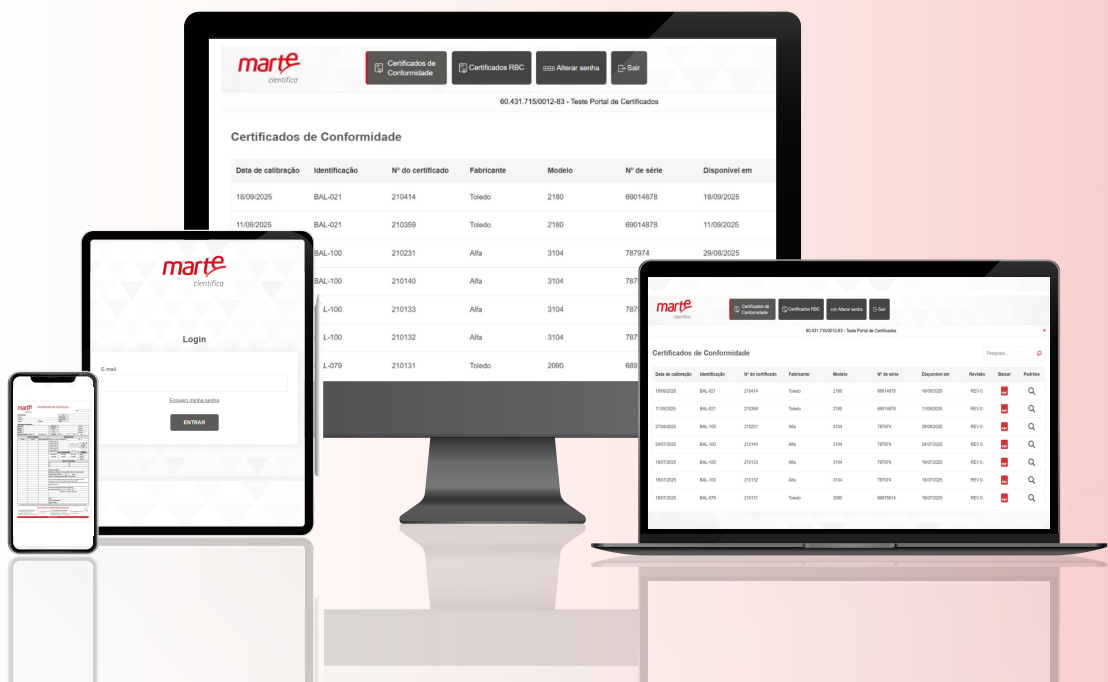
marte científica

Certificados de Conformidade | Certificados RBC | Alterar senha | Sair

60.431.715/0012-83 - Teste Portal de Certificados

Certificados de Conformidade

| Data de calibração | Identificação | Nº do certificado | Fabricante | Modelo | Nº de série | Disponível em |
|---|---|---|---|---|---|---|
| 18/09/2025 | BAL-021 | 210414 | Toledo | 2180 | 69014878 | 18/09/2025 |
| 11/09/2025 | BAL-021 | 210359 | Toledo | 2180 | 69014878 | 11/09/2025 |
| | BAL-100 | 210231 | Alfa | 3104 | 787974 | 29/08/2025 |
| | BAL-100 | 210140 | Alfa | 3104 | 787 | |
| | L-100 | 210133 | Alfa | 3104 | 787 | |
| | L-100 | 210132 | Alfa | 3104 | 787 | |
| | L-079 | 210131 | Toledo | 2090 | 689 | |

marte científica

Login

E-mail

Esqueci minha senha

ENTRAR

marte

Certificado de Calibração

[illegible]

marte científica

Certificados de Conformidade | Certificados RBC | Alterar senha | Sair

60.431.715/0012-83 - Teste Portal de Certificados

Certificados de Conformidade

Pesquisar...

| Data de calibração | Identificação | Nº do certificado | Fabricante | Modelo | Nº de série | Disponível em | Revisão | Baixar | Padrões |
|---|---|---|---|---|---|---|---|---|---|
| 18/09/2025 | BAL-021 | 210414 | Toledo | 2180 | 69014878 | 18/09/2025 | REV 0. | | |
| 11/09/2025 | BAL-021 | 210359 | Toledo | 2180 | 69014878 | 11/09/2025 | REV 0. | | |
| 27/08/2025 | BAL-100 | 210231 | Alfa | 3104 | 787974 | 29/08/2025 | REV 0. | | |
| 24/07/2025 | BAL-100 | 210140 | Alfa | 3104 | 787974 | 24/07/2025 | REV 0. | | |
| 18/07/2025 | BAL-100 | 210133 | Alfa | 3104 | 787974 | 18/07/2025 | REV 0. | | |
| 18/07/2025 | BAL-100 | 210132 | Alfa | 3104 | 787974 | 18/07/2025 | REV 0. | | |
| 18/07/2025 | BAL-079 | 210131 | Toledo | 2090 | 68975814 | 18/07/2025 | REV 0. | | |